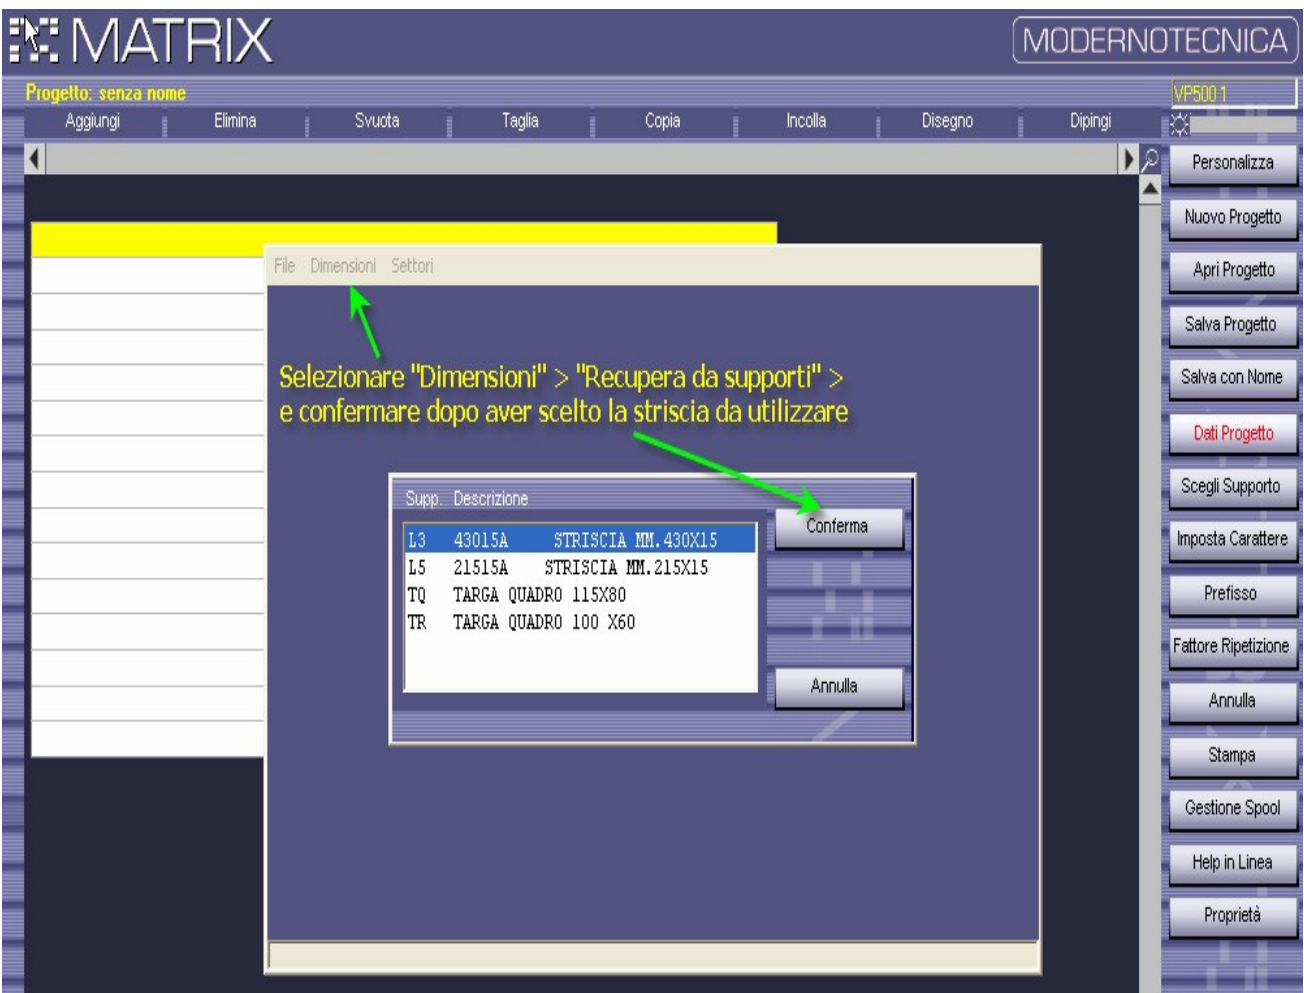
MATRIX

MODERNOTECNICA

Progetto: senza nome

VP500 1

Aggiungi Elimina Svuota Taglia Copia Incolla Disegno Dipingi

Personalizza
Nuovo Progetto
Apri Progetto
Salva Progetto
Salva con Nome
Dati Progetto
Scegli Supporto
Imposta Carattere
Prefisso
Fattore Ripetizione
Annulla
Stampa
Gestione Spool
Help in Linea
Proprietà

File Dimensioni Settori

Selezionare "Dimensioni" > "Recupera da supporti" > e confermare dopo aver scelto la striscia da utilizzare

Supp. Descrizione

| | | |
|---|---|---|
| L3 | 43015A | STRISCIA MM.430X15 |
| L5 | 21515A | STRISCIA MM.215X15 |
| TQ | TARGA QUADRO 115X80 | |
| TR | TARGA QUADRO 100 X60 | |

Conferma

Annulla